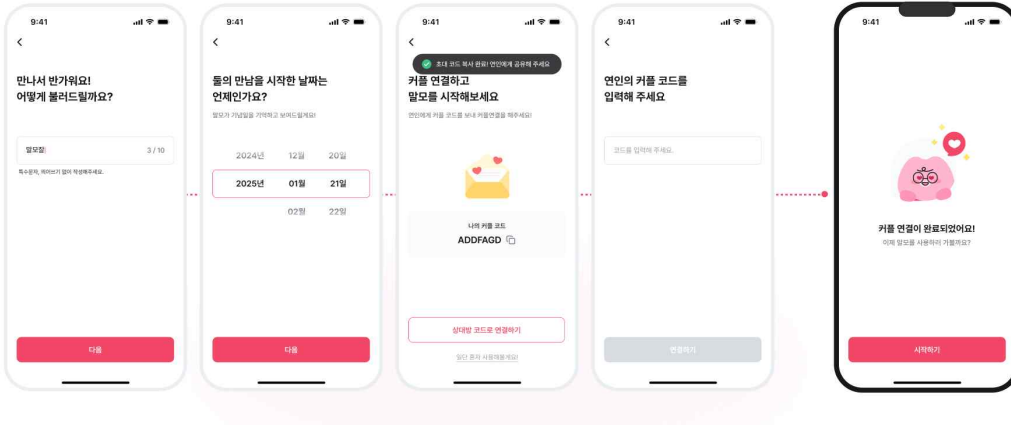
9:41

<

만나서 반가워요!
어떻게 불러드릴까요?

말모참| 3 / 10

특수문자, 띄어쓰기 없이 작성해주세요.

다음

9:41

<

둘의 만남을 시작한 날짜는
언제인가요?

말모가 기념일을 기억하고 보여드릴게요!

| 2024년 | 12월 | 20일 |
|---|---|---|
| 2025년 | 01월 | 21일 |
| | 02월 | 22일 |

다음

9:41

<

초대 코드 복사 완료! 연인에게 공유해 주세요

커플 연결하고
말모를 시작해보세요

연인에게 커플 코드를 보내 커플연결을 해주세요!

나의 커플 코드
ADDFAGD

상대방 코드로 연결하기

일단 혼자 사용해볼게요!

9:41

<

연인의 커플 코드를
입력해 주세요

코드를 입력해 주세요.

연결하기

9:41

커플 연결이 완료되었어요!
이제 말모를 사용하러 가볼까요?

시작하기